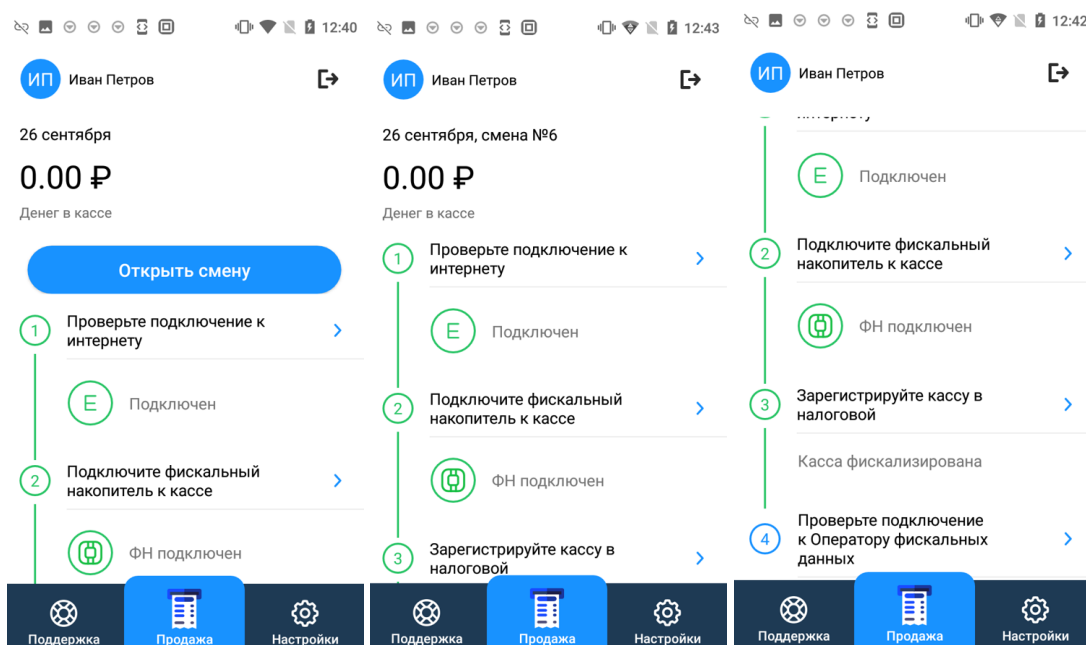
12:40

ИП Иван Петров

26 сентября

0.00 ₽

Денег в кассе

Открыть смену

1 Проверьте подключение к интернету

E Подключен

2 Подключите фискальный накопитель к кассе

ФН подключен

Поддержка Продажа Настройки

12:43

ИП Иван Петров

26 сентября, смена №6

0.00 ₽

Денег в кассе

1 Проверьте подключение к интернету

E Подключен

2 Подключите фискальный накопитель к кассе

ФН подключен

3 Зарегистрируйте кассу в налоговой

Поддержка Продажа Настройки

12:42

ИП Иван Петров

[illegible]

E Подключен

2 Подключите фискальный накопитель к кассе

ФН подключен

3 Зарегистрируйте кассу в налоговой

Касса фискализирована

4 Проверьте подключение к Оператору фискальных данных

Поддержка Продажа Настройки